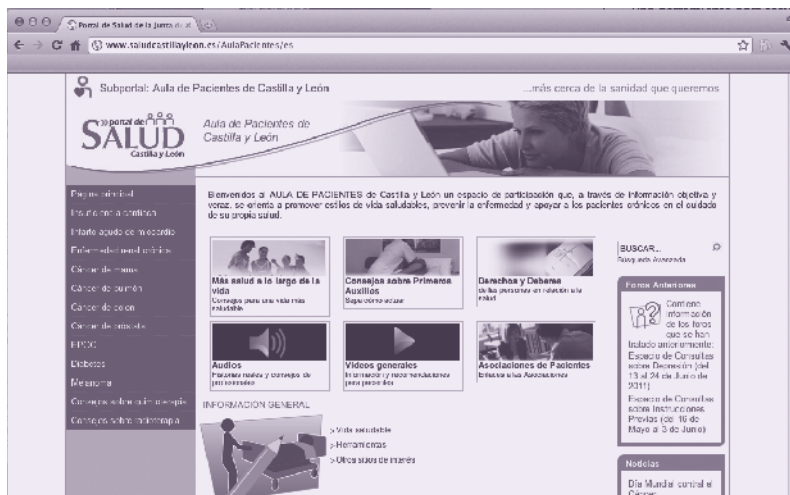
Portal de Salud de la Junta d ×

www.saludcastillayleon.es/AulaPacientes/es

Subportal: Aula de Pacientes de Castilla y León

...más cerca de la sanidad que queremos

portal de SALUD Castilla y León

Aula de Pacientes de Castilla y León

Página principal
Insuficiencia cardiaca
Infarto agudo de miocardio
Enfermedades neurológicas
Cáncer de mama
Cáncer de pulmón
Cáncer de colon
Cáncer de próstata
EPOC
Diabetes
Melanoma
Consejos sobre quimioterapia
Consejos sobre radioterapia

Bienvenidos al AULA DE PACIENTES de Castilla y León un espacio de participación que, a través de información objetiva y veraz, se orienta a promover estilos de vida saludables, prevenir la enfermedad y apoyar a los pacientes crónicos en el cuidado de su propia salud.

Más salud a lo largo de la vida
Consejos para una vida más saludable

Consejos sobre Primeros Auxilios
Soporte vital básico

Derechos y Deberes
de las personas en relación a la salud

Audios
Personas reales y consejos de profesionales

Videos generales
Información y recomendaciones para pacientes

Asociaciones de Pacientes
Enlaces a las Asociaciones

INFORMACIÓN GENERAL

> Vida saludable
> Herramientas
> Otros sitios de interés

BUSCAR...
Búsqueda Avanzada

Foros Anteriores

Contiene información de los foros que se han tratado anteriormente: Espacio de Consultas sobre Depresión (del 13 al 24 de Junio de 2011)

Espacio de Consultas sobre Instrucciones Previas (del 16 de Mayo a 3 de Junio)

Noticias

Día Mundial contra el Cáncer